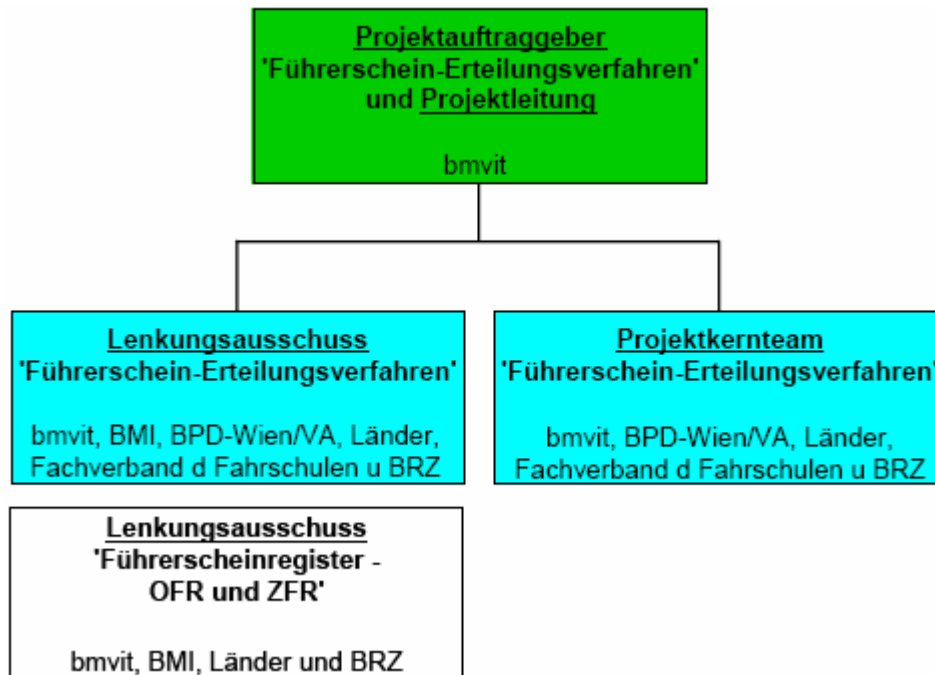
Projektauftraggeber 'Führerschein-Erteilungsverfahren' und Projektleitung

bmvit

Lenkungsausschuss 'Führerschein-Erteilungsverfahren'

bmvit, BMI, BPD-Wien/VA, Länder, Fachverband d Fahrschulen u BRZ

Projektkernteam 'Führerschein-Erteilungsverfahren'

bmvit, BPD-Wien/VA, Länder, Fachverband d Fahrschulen u BRZ

Lenkungsausschuss 'Führerscheinregister - OFR und ZFR'

bmvit, BMI, Länder und BRZ